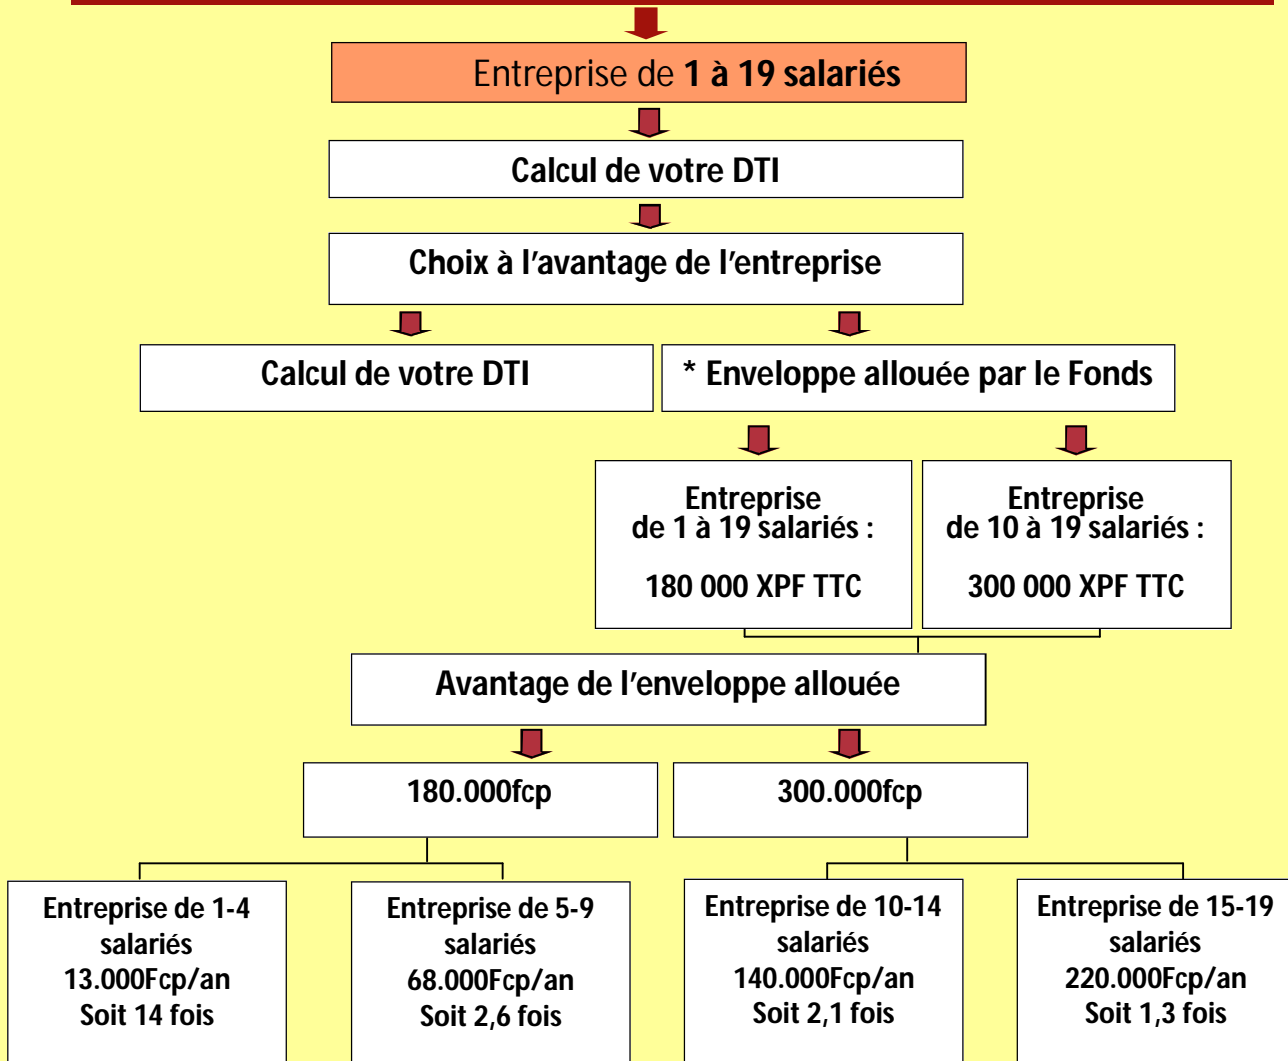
Entreprise de **1 à 19 salariés**

Calcul de votre DTI

Choix à l'avantage de l'entreprise

Calcul de votre DTI

* Enveloppe allouée par le Fonds

Entreprise de 1 à 19 salariés :

180 000 XPF TTC

Entreprise de 10 à 19 salariés :

300 000 XPF TTC

Avantage de l'enveloppe allouée

180.000fcp

300.000fcp

Entreprise de 1-4 salariés 13.000Fcp/an Soit 14 fois

Entreprise de 5-9 salariés 68.000Fcp/an Soit 2,6 fois

Entreprise de 10-14 salariés 140.000Fcp/an Soit 2,1 fois

Entreprise de 15-19 salariés 220.000Fcp/an Soit 1,3 fois